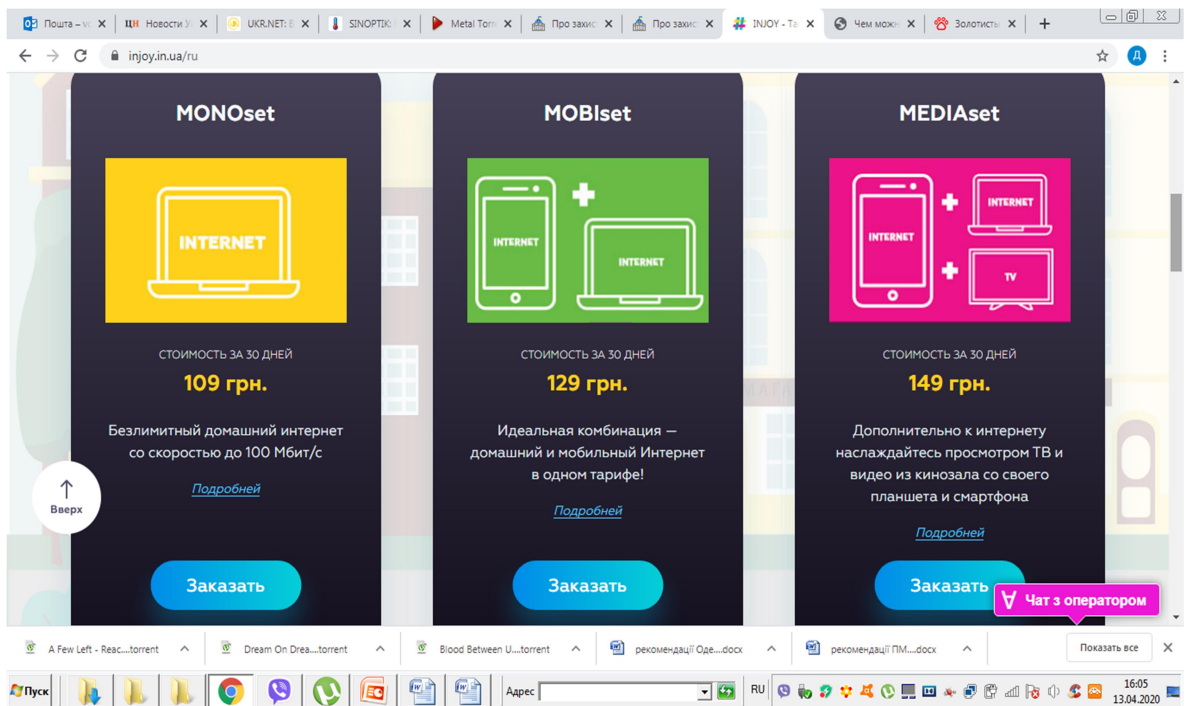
Пошта – w | Новости У | UKR.NET: | SINOPTIK | Metal Torr | Про захис | Про захис | INJOY - Та | Чем мож | Золотист | +

injoy.in.ua/ru

Д

MONOset

INTERNET

СТОИМОСТЬ ЗА 30 ДНЕЙ

109 грн.

Безлимитный домашний интернет со скоростью до 100 Мбит/с

Подробней

Заказать

MOBIset

INTERNET

INTERNET

СТОИМОСТЬ ЗА 30 ДНЕЙ

129 грн.

Идеальная комбинация — домашний и мобильный Интернет в одном тарифе!

Подробней

Заказать

MEDIAset

INTERNET

INTERNET

TV

СТОИМОСТЬ ЗА 30 ДНЕЙ

149 грн.

Дополнительно к интернету наслаждайтесь просмотром ТВ и видео из кинозала со своего планшета и смартфона

Подробней

Заказать

Вверх

Чат з оператором

A Few Left - Reac....torrent | Dream On Drea....torrent | Blood Between U....torrent | рекомендації Оде....docx | рекомендації ПМ....docx | Показать все

Пуск | Адрес | RU | 16:05 13.04.2020